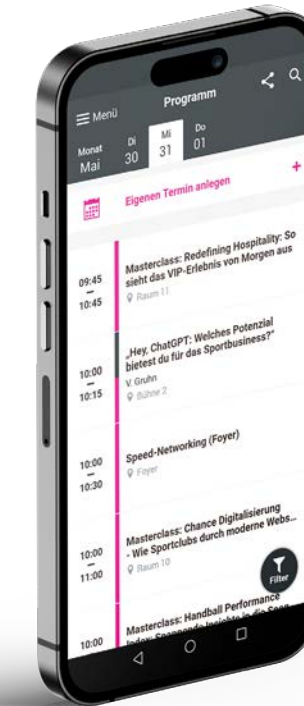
Menü
Programm

Monat
Mai

Di
30

Mi
31

Do
01

Eigenen Termin anlegen
+

09:45
–
10:45
Masterclass: Redefining Hospitality: So sieht das VIP-Erlebnis von Morgen aus
Raum 11

10:00
–
10:15
„Hey, ChatGPT: Welches Potenzial bietest du für das Sportbusiness?"
V. Gruhn
Bühne 2

10:00
–
10:30
Speed-Networking (Foyer)
Foyer

10:00
–
11:00
Masterclass: Chance Digitalisierung - Wie Sportclubs durch moderne Webs...
Raum 10

Filter

10:00
Masterclass: Handball Performance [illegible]